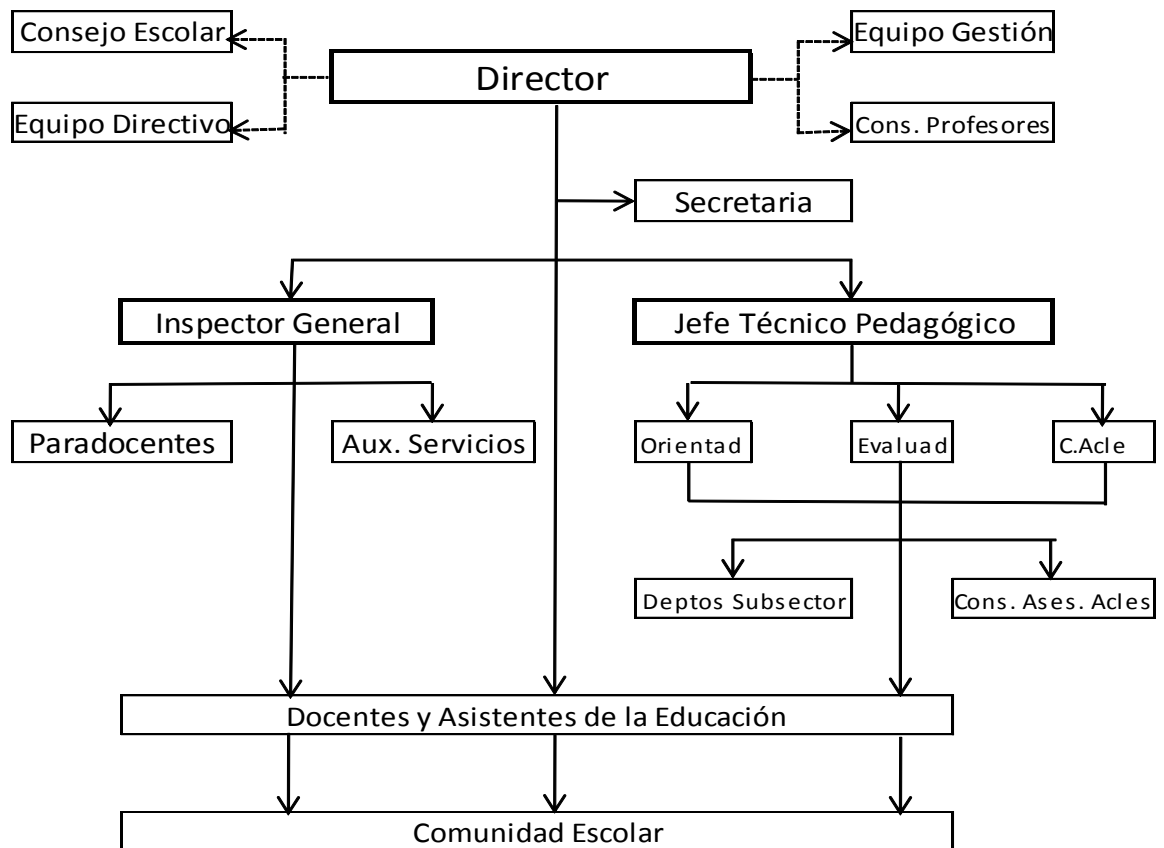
Consejo Escolar

Director

Equipo Gestión

Equipo Directivo

Cons. Profesores

Secretaria

Inspector General

Jefe Técnico Pedagógico

Paradocentes

Aux. Servicios

Orientad

Evaluad

C.Acle

Deptos Subsector

Cons. Ases. Acles

Docentes y Asistentes de la Educación

Comunidad Escolar